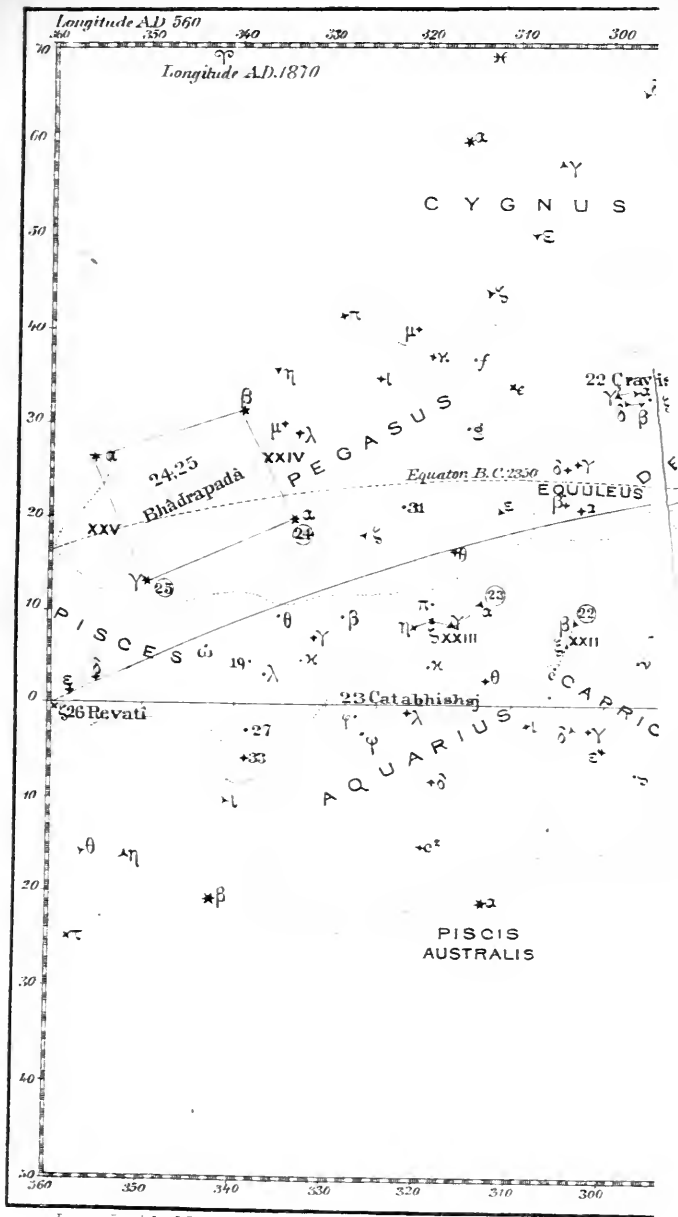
Longitude AD 560
360 350 340 330 320 310 300
♈ ♓
Longitude A.D. 1870
70
60
50
40
30
20
10
0
10
20
30
40
50
α
γ
CYGNUS
ε
ζ
τ
μ
κ
f
η
ι
ε
22 Çravis
γ
δ β
ζ
β
α
μ
λ
XXIV
PEGASUS
ϑ
24.25
Bhâdrapadâ
Equator B.C. 2350
δ γ
EQUULEUS
XXV
α
24
31
ε
β α
ζ
γ 25
ϑ
23
PISCES
θ
γ
β
π
η
ζ XXIII
α
β 22
ξ XXII
ξ
δ
ω
19
κ
λ
κ
ϑ
CAPRIC
ζ26 Revatî
23 Çatabhishaj
27
φ
ψ
λ
ι
δ γ
33
AQUARIUS
ε
ι
δ
θ
η
c²
β
α
τ
PISCIS AUSTRALIS
360 350 340 330 320 310 300